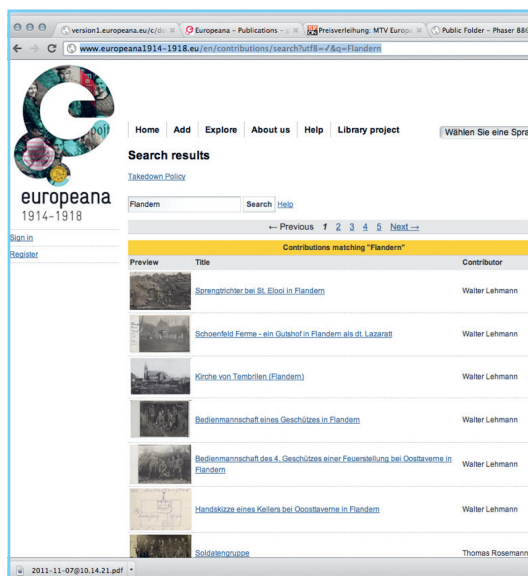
version1.europeana.eu/c/do ×
Europeana – Publications – ×
Preisverleihung: MTV Europe ×
Public Folder – Phaser 88

www.europeana1914-1918.eu/en/contributions/search?utf8=✓&q=Flandern

europeana
1914-1918

Sign in
Register

Home | Add | Explore | About us | Help | Library project

Wählen Sie eine Spra

Search results

Takedown Policy

Flandern
Search Help

← Previous 1 2 3 4 5 Next →

Contributions matching "Flandern"

| Preview | Title | Contributor |
|---|---|---|
| | Sprengtrichter bei St. Elooi in Flandern | Walter Lehmann |
| | Schoenfeld Ferme - ein Gutshof in Flandern als dt. Lazaratt | Walter Lehmann |
| | Kirche von Tambrilen (Flandern) | Walter Lehmann |
| | Bedienmannschaft eines Geschützes in Flandern | Walter Lehmann |
| | Bedienmannschaft des 4. Geschützes einer Feuerstellung bei Oosttaverne in Flandern | Walter Lehmann |
| | Handskizze eines Kellers bei Ooosttaverne in Flandern | Walter Lehmann |
| | Soldatengruppe | Thomas Rosemann |

2011-11-07@10.14.21.pdf